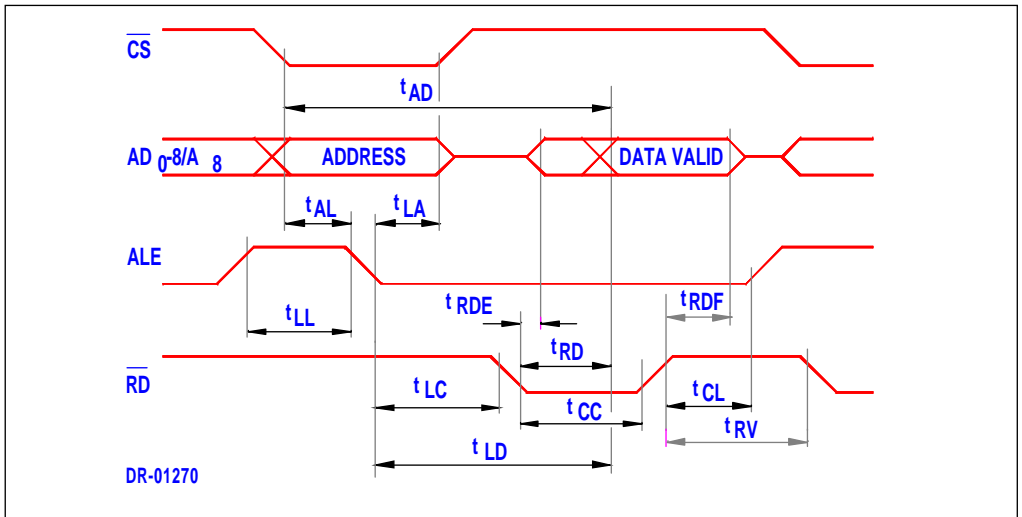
$\overline{CS}$

$t_{AD}$

$AD_{0-8}/A_8$

ADDRESS

DATA VALID

$t_{AL}$

$t_{LA}$

ALE

$t_{RDE}$

$t_{RDF}$

$t_{LL}$

$t_{RD}$

$\overline{RD}$

$t_{LC}$

$t_{CC}$

$t_{CL}$

$t_{RV}$

$t_{LD}$

DR-01270